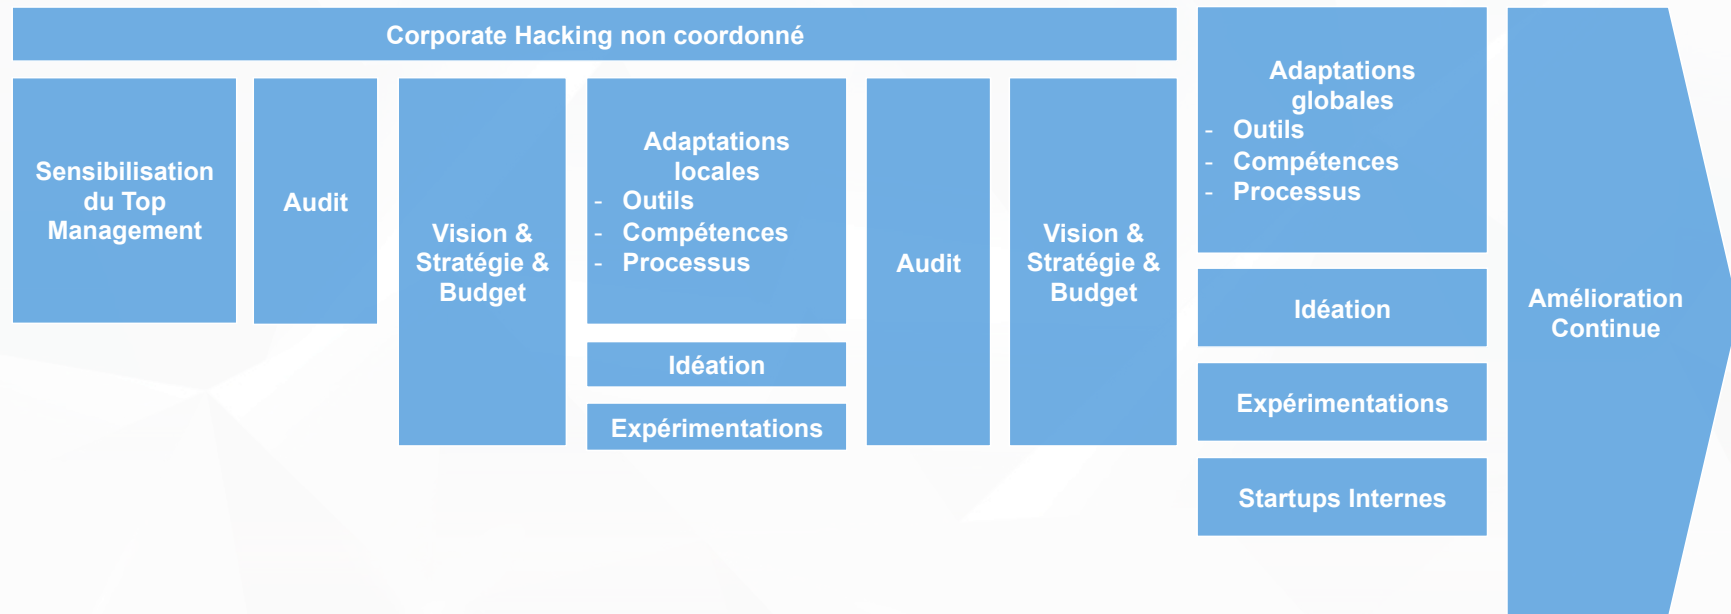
Corporate Hacking non coordonné

Sensibilisation du Top Management

Audit

Vision & Stratégie & Budget

Adaptations locales
- Outils
- Compétences
- Processus

Idéation

Expérimentations

Audit

Vision & Stratégie & Budget

Adaptations globales
- Outils
- Compétences
- Processus

Idéation

Expérimentations

Startups Internes

Amélioration Continue